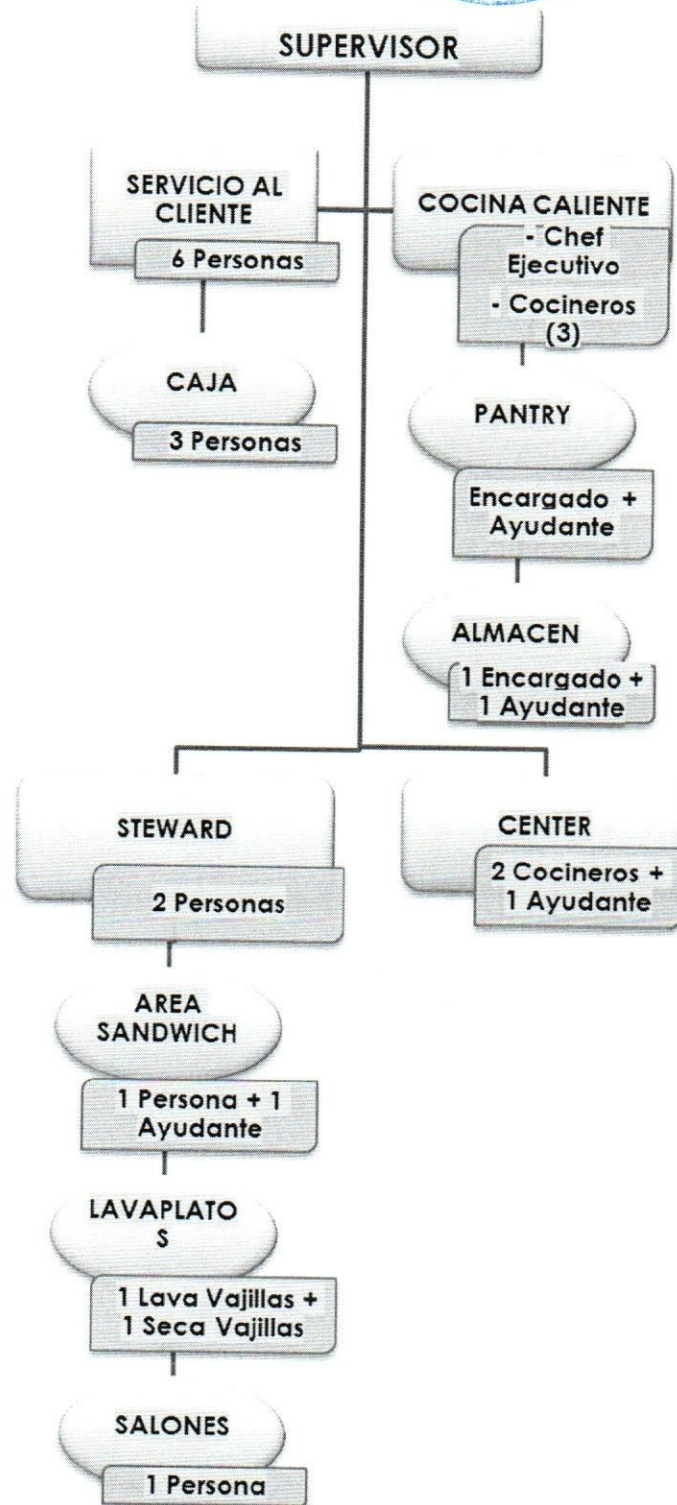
SUPERVISOR

SERVICIO AL CLIENTE

6 Personas

CAJA

3 Personas

COCINA CALIENTE

- Chef Ejecutivo
- Cocineros (3)

PANTRY

Encargado + Ayudante

ALMACEN

1 Encargado + 1 Ayudante

STEWARD

2 Personas

AREA SANDWICH

1 Persona + 1 Ayudante

LAVAPLATO S

1 Lava Vajillas + 1 Seca Vajillas

SALONES

1 Persona

CENTER

2 Cocineros + 1 Ayudante